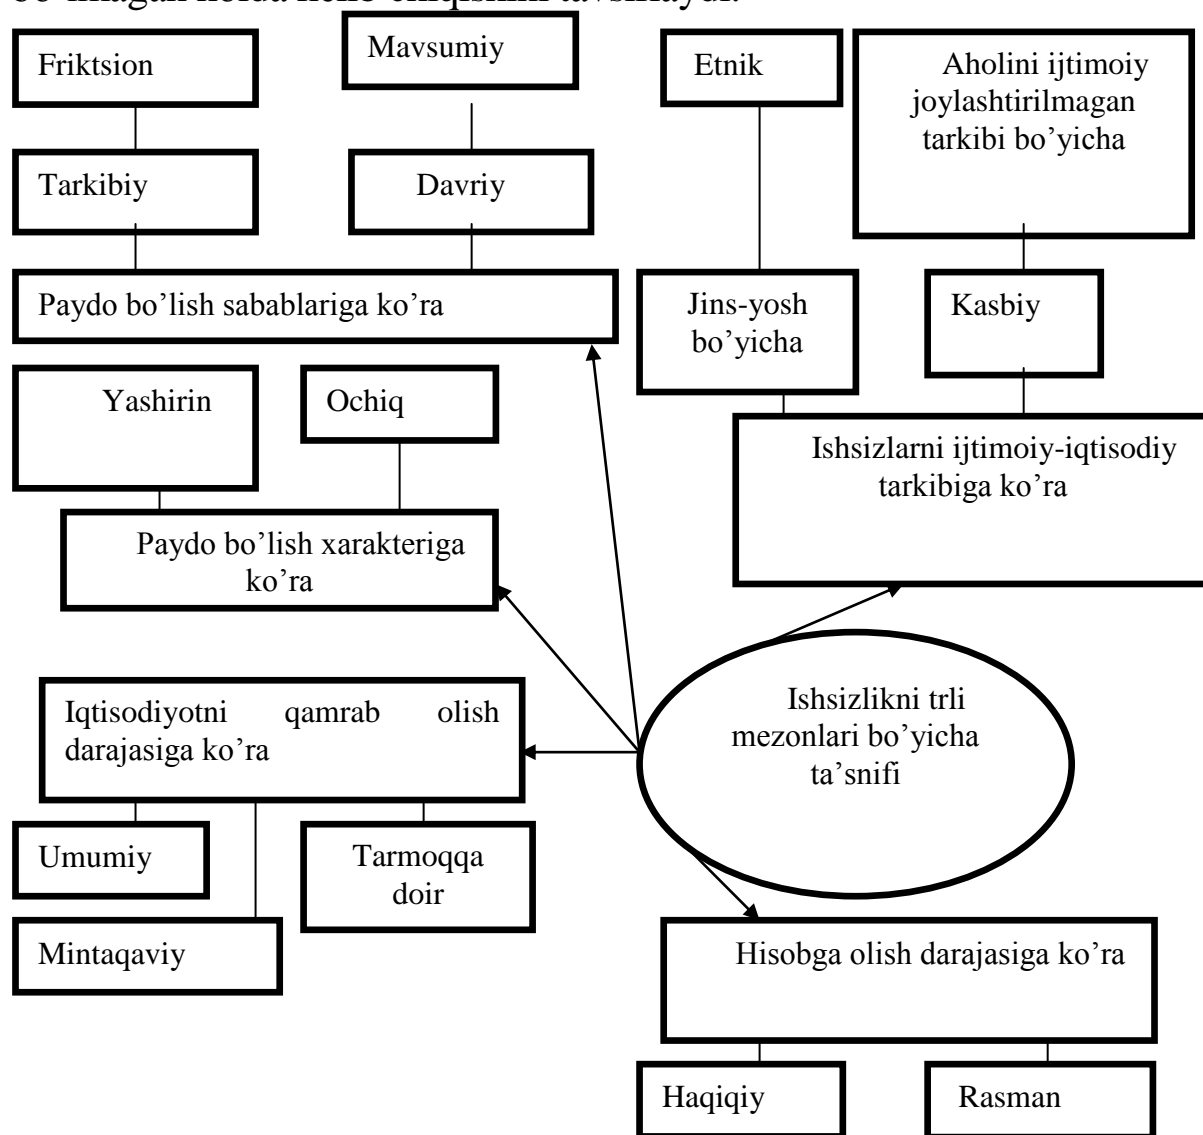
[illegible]

Friktsion

Mavsumiy

Tarkibiy

Davriy

Paydo bo'lish sabablariga ko'ra

Etnik

Aholini ijtimoiy joylashtirilmagan tarkibi bo'yicha

Jins-yosh bo'yicha

Kasbiy

Ishsizlarni ijtimoiy-iqtisodiy tarkibiga ko'ra

Yashirin

Ochiq

Paydo bo'lish xarakteriga ko'ra

Iqtisodiyotni qamrab olish darajasiga ko'ra

Ishsizlikni trli mezonlari bo'yicha ta'snifi

Umumiy

Tarmoqqa doir

Mintaqaviy

Hisobga olish darajasiga ko'ra

Haqiqiy

Rasman